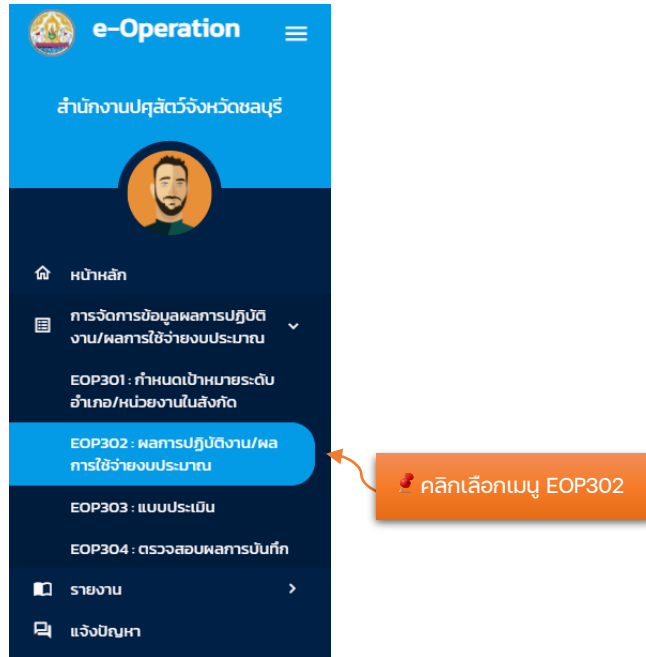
e-Operation

สำนักงานปศุสัตว์จังหวัดชลบุรี

หน้าหลัก

การจัดการข้อมูลผลการปฏิบัติงาน/ผลการใช้จ่ายงบประมาณ

EOP301 : กำหนดเป้าหมายระดับอำเภอ/หน่วยงานในสังกัด

EOP302 : ผลการปฏิบัติงาน/ผลการใช้จ่ายงบประมาณ

EOP303 : แบบประเมิน

EOP304 : ตรวจสอบผลการบันทึก

รายงาน

แจ้งปัญหา

คลิกเลือกเมนู EOP302